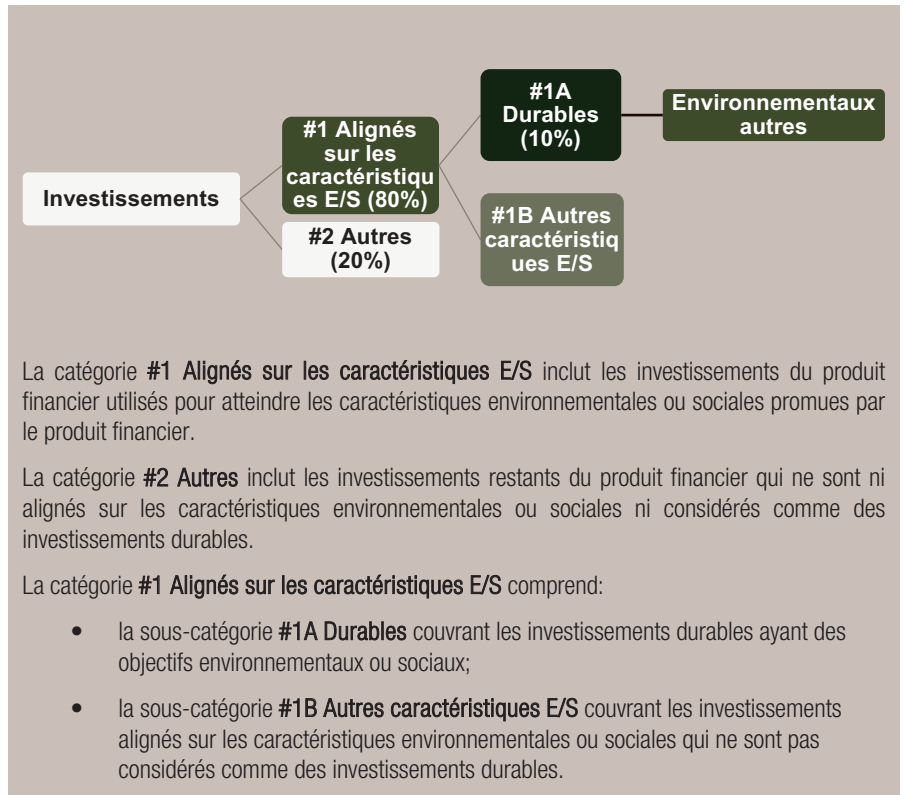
Investissements

#1 Alignés sur les caractéristiques E/S (80%)

#2 Autres (20%)

#1A Durables (10%)

#1B Autres caractéristiques E/S

Environnementaux autres

La catégorie #1 Alignés sur les caractéristiques E/S inclut les investissements du produit financier utilisés pour atteindre les caractéristiques environnementales ou sociales promues par le produit financier.

La catégorie #2 Autres inclut les investissements restants du produit financier qui ne sont ni alignés sur les caractéristiques environnementales ou sociales ni considérés comme des investissements durables.

La catégorie #1 Alignés sur les caractéristiques E/S comprend:

• la sous-catégorie #1A Durables couvrant les investissements durables ayant des objectifs environnementaux ou sociaux;

• la sous-catégorie #1B Autres caractéristiques E/S couvrant les investissements alignés sur les caractéristiques environnementales ou sociales qui ne sont pas considérés comme des investissements durables.